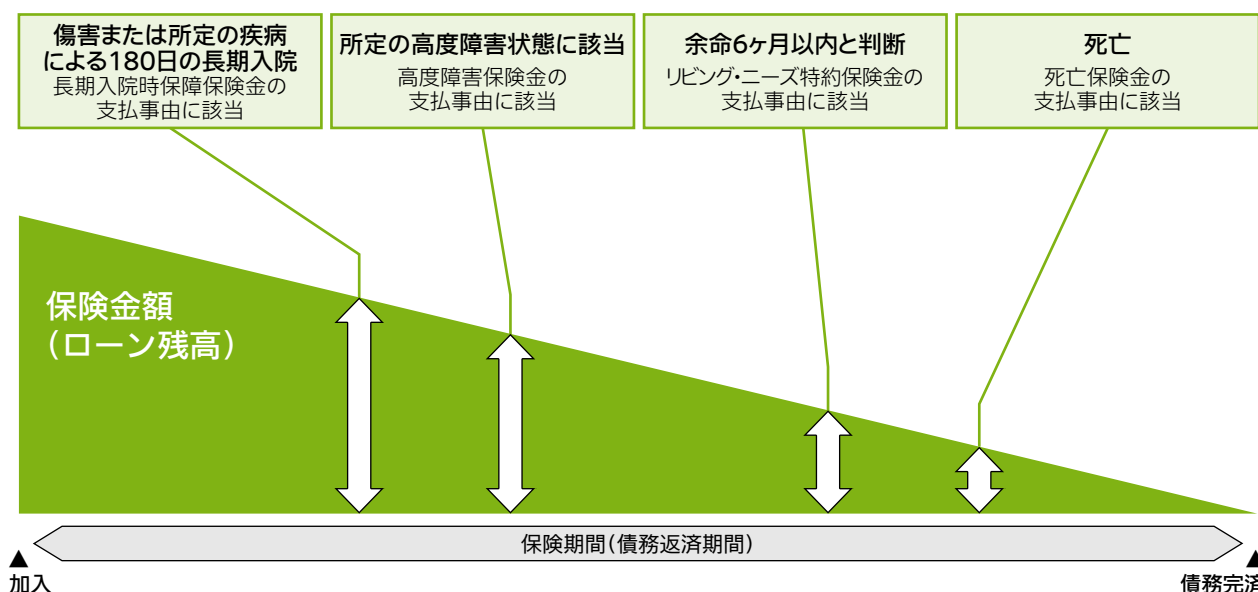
傷害または所定の疾病による180日の長期入院
長期入院時保障保険金の支払事由に該当

所定の高度障害状態に該当
高度障害保険金の支払事由に該当

余命6ヶ月以内と判断
リビング・ニーズ特約保険金の支払事由に該当

死亡
死亡保険金の支払事由に該当

保険金額
（ローン残高）

保険期間（債務返済期間）

加入

債務完済